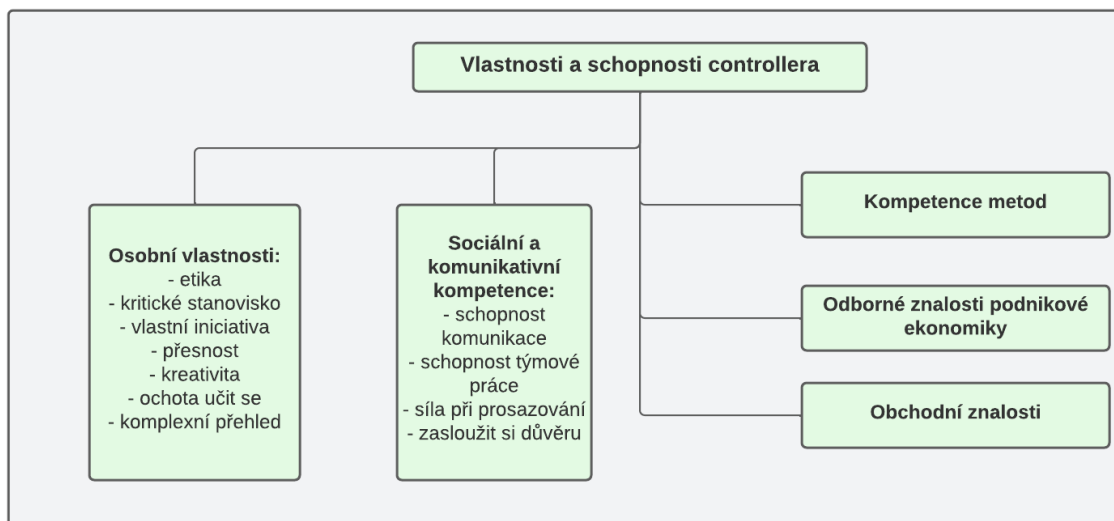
Vlastnosti a schopnosti controllera

Osobní vlastnosti:
- etika
- kritické stanovisko
- vlastní iniciativa
- přesnost
- kreativita
- ochota učit se
- komplexní přehled

Sociální a komunikativní kompetence:
- schopnost komunikace
- schopnost týmové práce
- síla při prosazování
- zasloužit si důvěru

Kompetence metod

Odborné znalosti podnikové ekonomiky

Obchodní znalosti